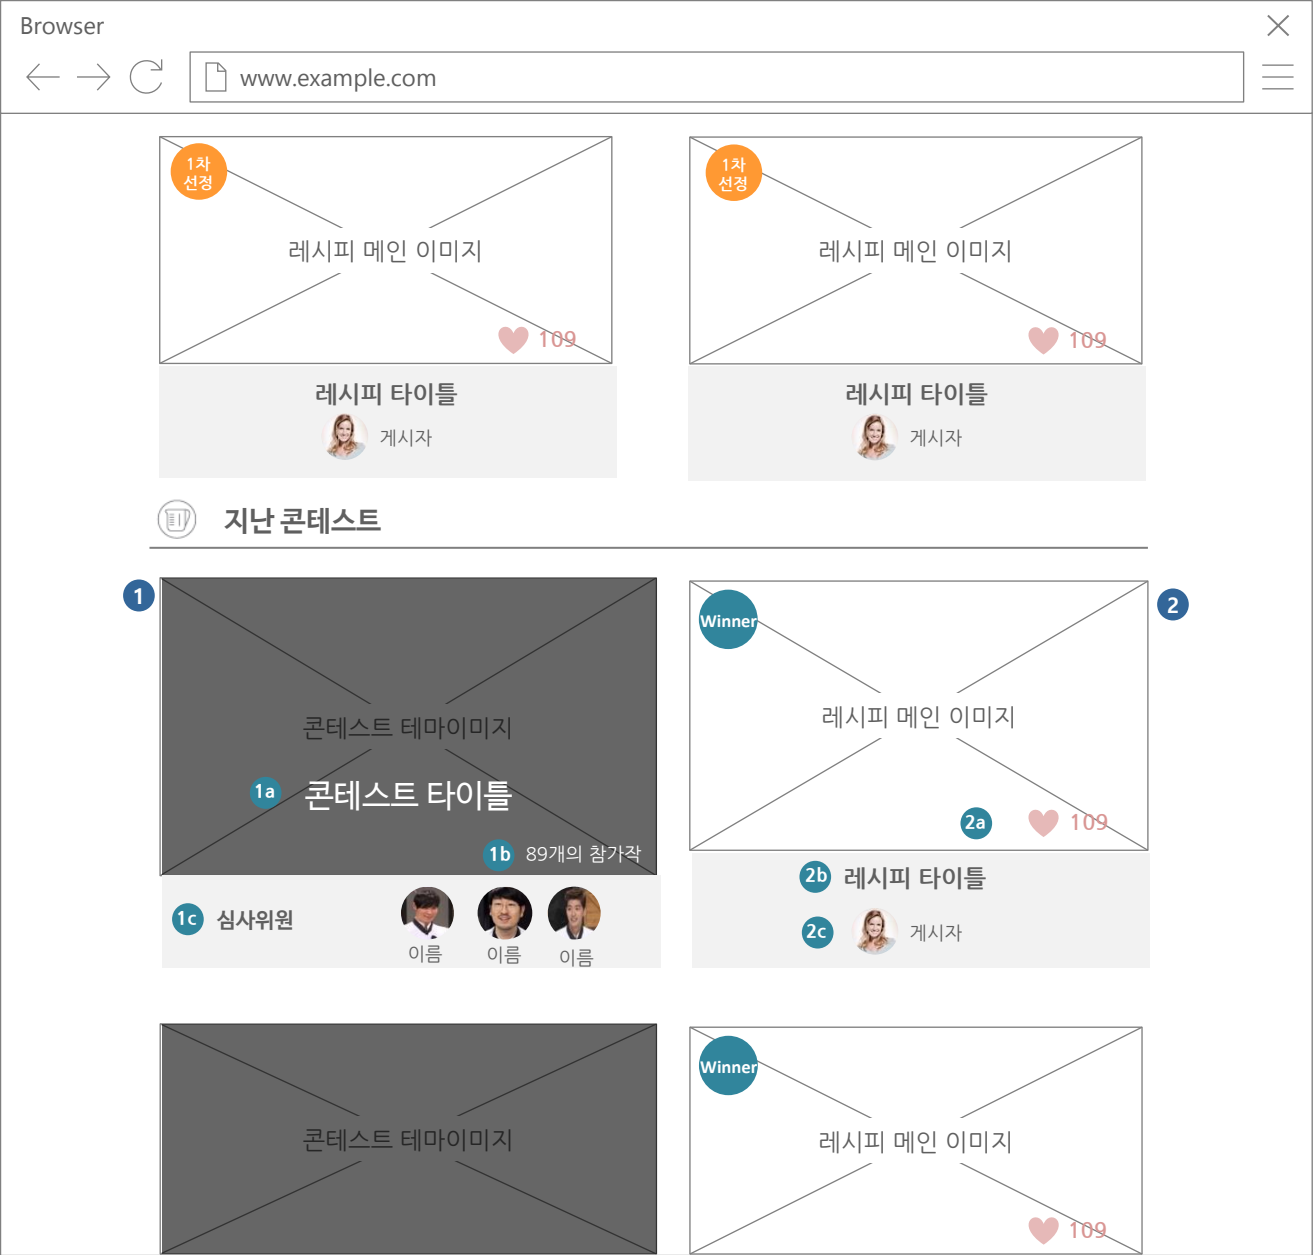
Browser

www.example.com

1차 선정

레시피 메인 이미지

109

레시피 타이틀

게시자

1차 선정

레시피 메인 이미지

109

레시피 타이틀

게시자

지난 콘테스트

1

콘테스트 테마이미지

1a 콘테스트 타이틀

1b 89개의 참가작

1c 심사위원

이름 이름 이름

Winner

2

레시피 메인 이미지

2a 109

2b 레시피 타이틀

2c 게시자

콘테스트 테마이미지

Winner

레시피 메인 이미지

109